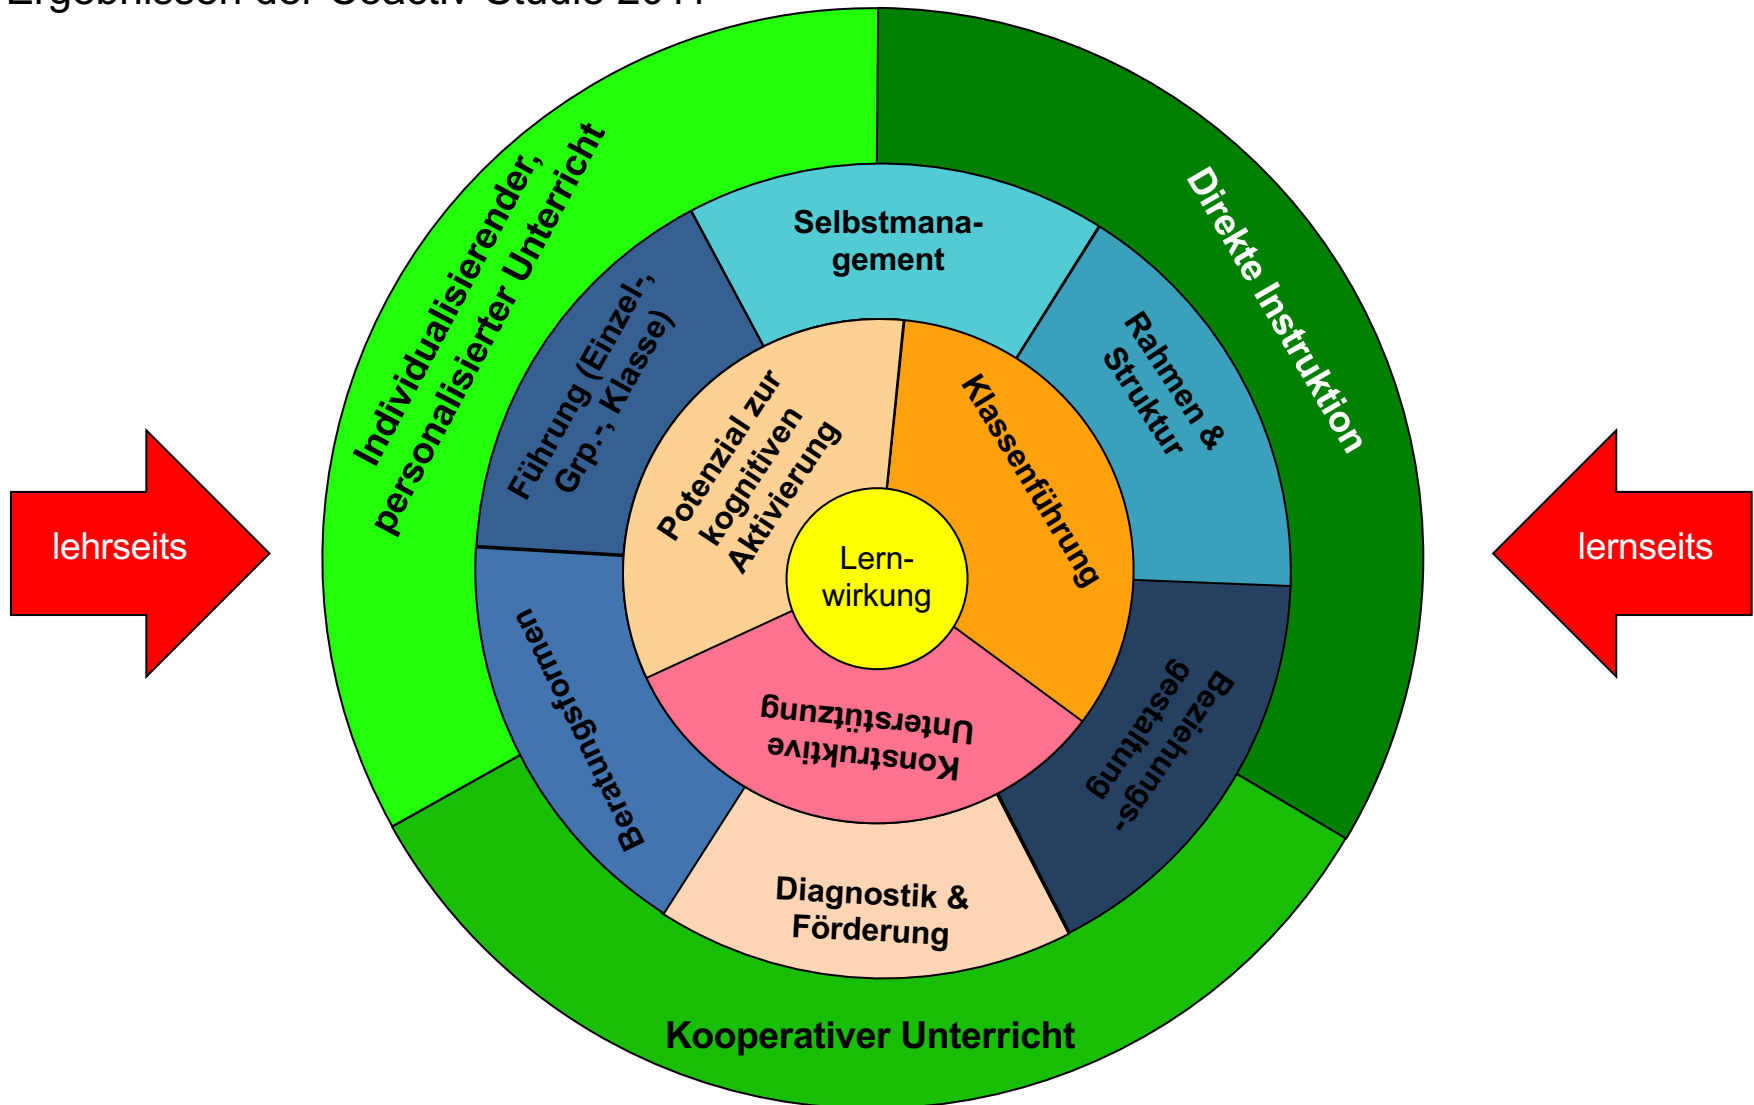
Ergebnissen der Coactiv-Studie 2011

Individualisierender, personalisierter Unterricht

Direkte Instruktion

Kooperativer Unterricht

lehrseits

lernseits

Selbstmanagement

Rahmen & Struktur

Beziehungsgestaltung

Diagnostik & Förderung

Beratungsformen

Führung (Einzel-, Grp.-, Klasse)

Potenzial zur kognitiven Aktivierung

Klassenführung

Konstruktive Unterstützung

Lernwirkung